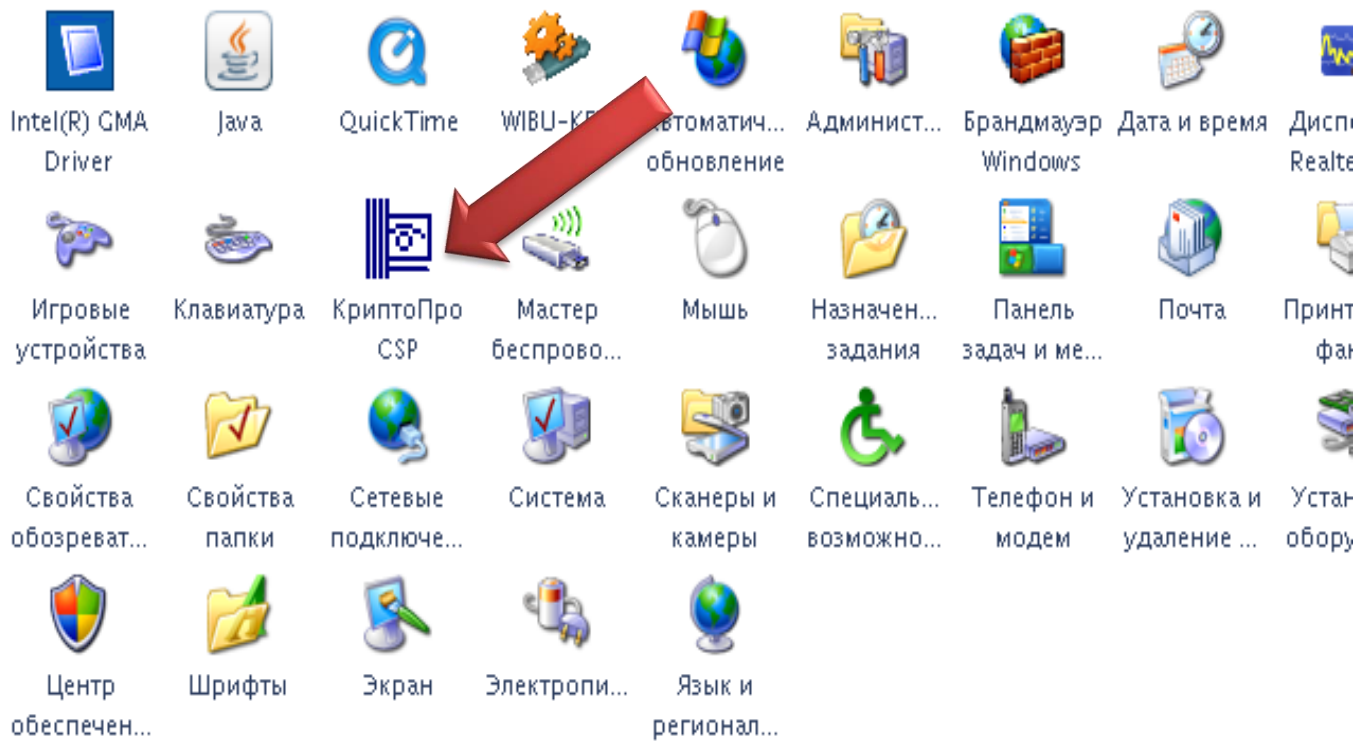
Intel(R) GMA Driver

Java

QuickTime

WIBU-K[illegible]

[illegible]втоматич... обновление

Админист...

Брандмауэр Windows

Дата и время

Диспе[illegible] Realte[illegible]

Игровые устройства

Клавиатура

КриптоПро CSP

Мастер беспрово...

Мышь

Назначен... задания

Панель задач и ме...

Почта

Принт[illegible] фак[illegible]

Свойства обозреват...

Свойства папки

Сетевые подключе...

Система

Сканеры и камеры

Специаль... возможно...

Телефон и модем

Установка и удаление ...

Устан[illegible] обору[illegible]

Центр обеспечен...

Шрифты

Экран

Электропи...

Язык и регионал...